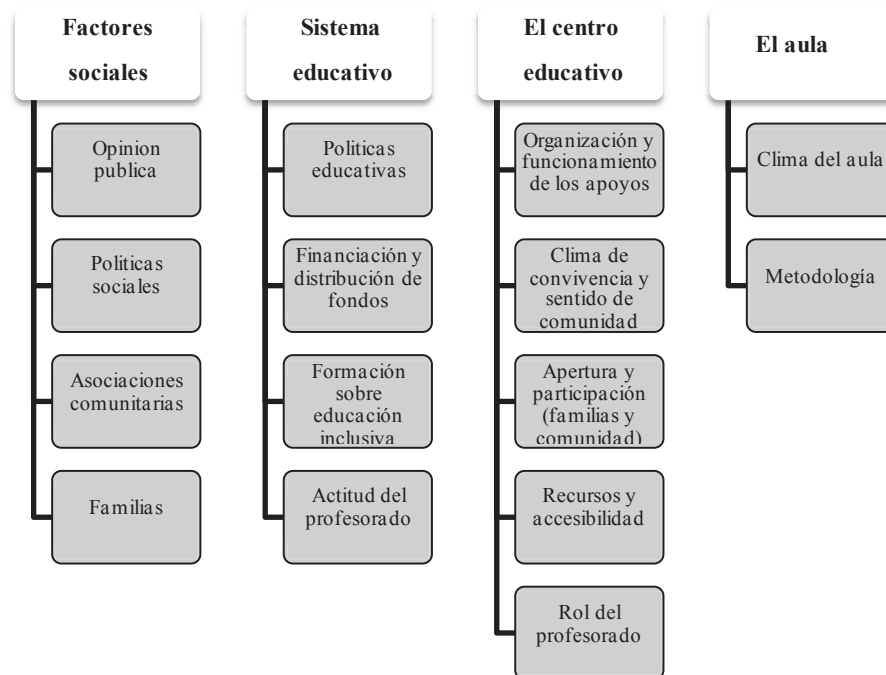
Factores sociales

Opinion publica

Politicas sociales

Asociaciones comunitarias

Familias

Sistema educativo

Politicas educativas

Financiación y distribución de fondos

Formación sobre educación inclusiva

Actitud del profesorado

El centro educativo

Organización y funcionamiento de los apoyos

Clima de convivencia y sentido de comunidad

Apertura y participación (familias y comunidad)

Recursos y accesibilidad

Rol del profesorado

El aula

Clima del aula

Metodología